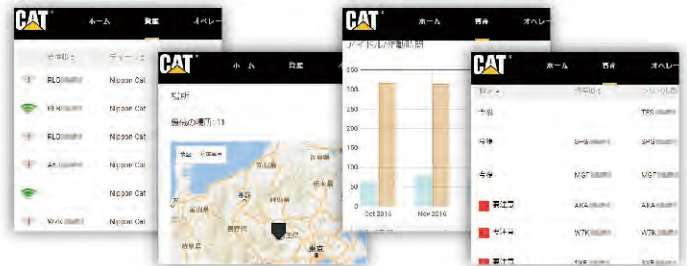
CAT ホーム 資産 オペレー

資産ID ディーラ

FLO Nippon Cat

FLO Nippon Cat

FLO Nippon Cat

AK Nippon Cat

Nippon Cat

W7K Nippon Cat

CAT ホーム 資産

場所

最後の場所: 13

CAT ホーム 資産

アイドル/稼働時間

350

300

250

200

150

100

50

0

Oct 2016

Nov 2016

CAT ホーム 資産 オペレー

資産ID

TBS

SHG SHG

MST MST

要注意 AKA AKA

要注意 W7K W7K

要注意